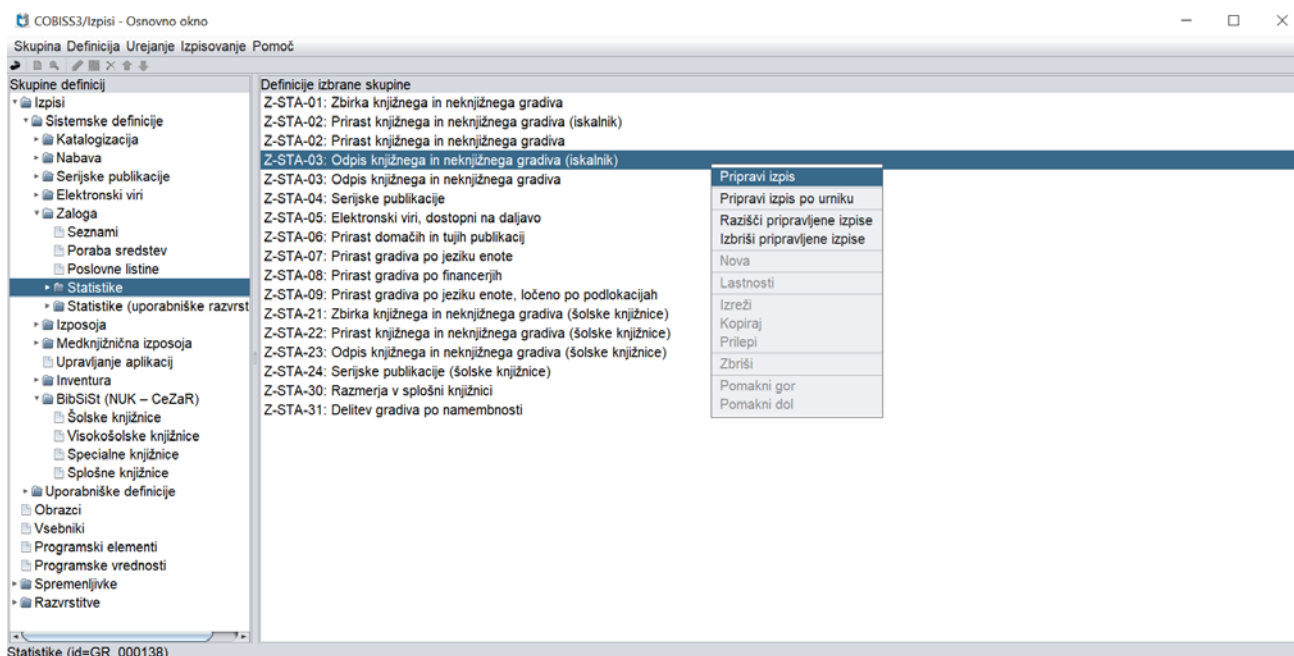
COBISS3/Izpisi - Osnovno okno

Skupina Definicija Urejanje Izpisovanje Pomoč

Skupine definicij
Izpisi
Sistemske definicije
Katalogizacija
Nabava
Serijske publikacije
Elektronski viri
Zaloga
Seznami
Poraba sredstev
Poslovne listine
Statistike
Statistike (uporabniške razvrst
Izposoja
Medknjižnična izposoja
Upravljanje aplikacij
Inventura
BibSiSt (NUK – CeZaR)
Šolske knjižnice
Visokošolske knjižnice
Specialne knjižnice
Splošne knjižnice
Uporabniške definicije
Obrazci
Vsebniki
Programski elementi
Programske vrednosti
Spremenljivke
Razvrstitve

Definicije izbrane skupine
Z-STA-01: Zbirka knjižnega in neknjižnega gradiva
Z-STA-02: Prirast knjižnega in neknjižnega gradiva (iskalnik)
Z-STA-02: Prirast knjižnega in neknjižnega gradiva
Z-STA-03: Odpis knjižnega in neknjižnega gradiva (iskalnik)
Z-STA-03: Odpis knjižnega in neknjižnega gradiva
Z-STA-04: Serijske publikacije
Z-STA-05: Elektronski viri, dostopni na daljavo
Z-STA-06: Prirast domačih in tujih publikacij
Z-STA-07: Prirast gradiva po jeziku enote
Z-STA-08: Prirast gradiva po financerjih
Z-STA-09: Prirast gradiva po jeziku enote, ločeno po podlokacijah
Z-STA-21: Zbirka knjižnega in neknjižnega gradiva (šolske knjižnice)
Z-STA-22: Prirast knjižnega in neknjižnega gradiva (šolske knjižnice)
Z-STA-23: Odpis knjižnega in neknjižnega gradiva (šolske knjižnice)
Z-STA-24: Serijske publikacije (šolske knjižnice)
Z-STA-30: Razmerja v splošni knjižnici
Z-STA-31: Delitev gradiva po namembnosti

Pripravi izpis
Pripravi izpis po urniku
Razišči pripravljene izpise
Izbriši pripravljene izpise
Nova
Lastnosti
Izreži
Kopiraj
Prilepi
Zbriši
Pomakni gor
Pomakni dol

Statistike (id=GR_000138)